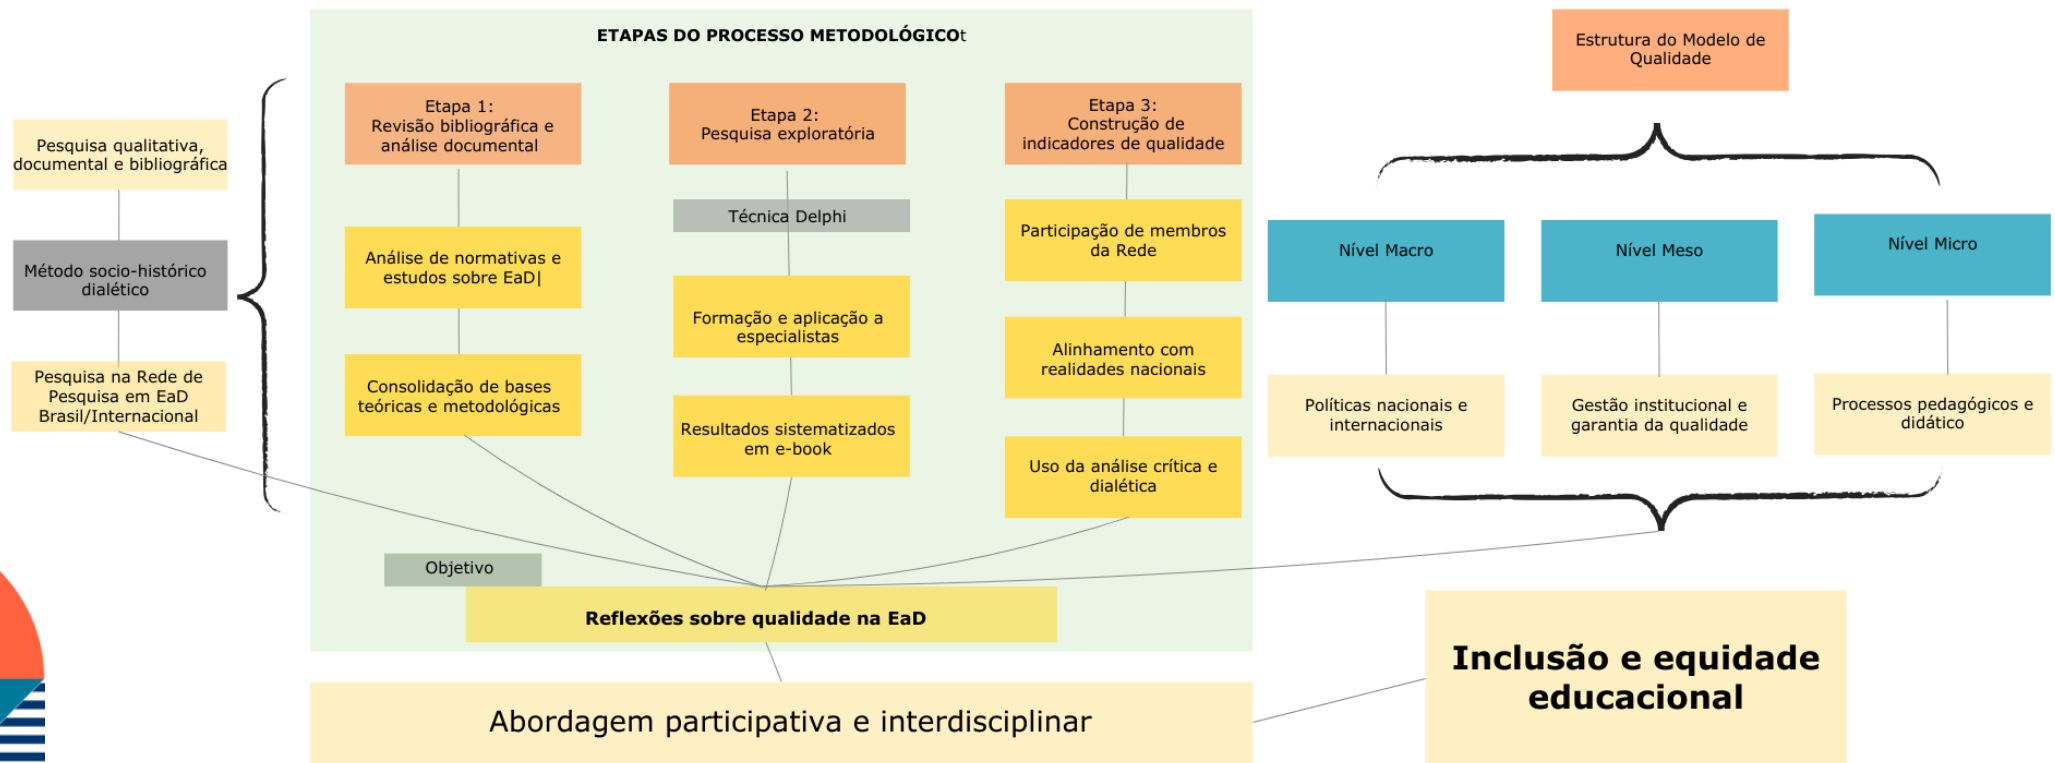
Pesquisa qualitativa, documental e bibliográfica

Método socio-histórico dialético

Pesquisa na Rede de Pesquisa em EaD Brasil/Internacional

ETAPAS DO PROCESSO METODOLÓGICOt

Etapa 1: Revisão bibliográfica e análise documental

Análise de normativas e estudos sobre EaD|

Consolidação de bases teóricas e metodológicas

Etapa 2: Pesquisa exploratória

Técnica Delphi

Formação e aplicação a especialistas

Resultados sistematizados em e-book

Etapa 3: Construção de indicadores de qualidade

Participação de membros da Rede

Alinhamento com realidades nacionais

Uso da análise crítica e dialética

Objetivo

Reflexões sobre qualidade na EaD

Abordagem participativa e interdisciplinar

Estrutura do Modelo de Qualidade

Nível Macro

Políticas nacionais e internacionais

Nível Meso

Gestão institucional e garantia da qualidade

Nível Micro

Processos pedagógicos e didático

Inclusão e equidade educacional